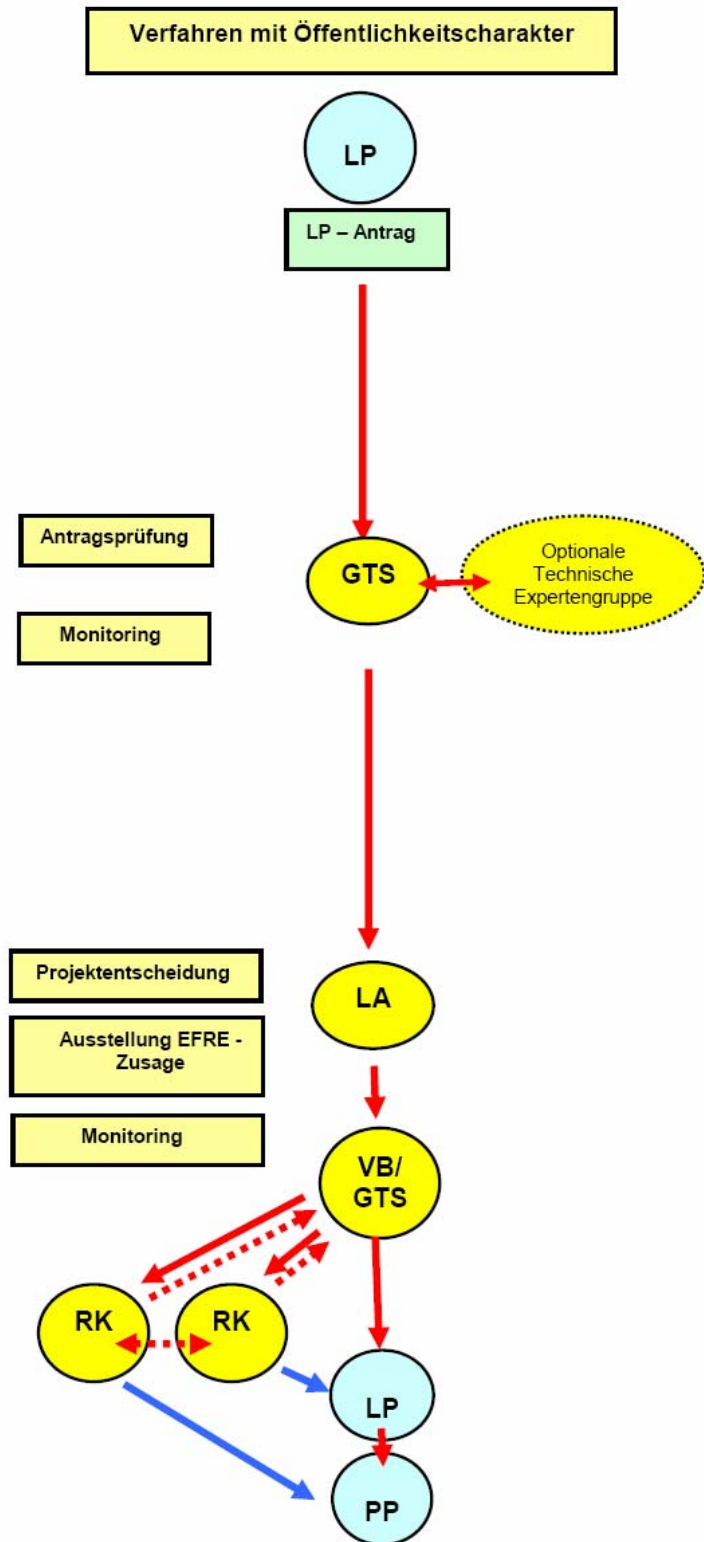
Verfahren mit Öffentlichkeitscharakter

LP

LP – Antrag

Antragsprüfung

Monitoring

GTS

Optionale Technische Expertengruppe

Projektentscheidung

Ausstellung EFRE - Zusage

Monitoring

LA

VB/ GTS

RK

RK

LP

PP